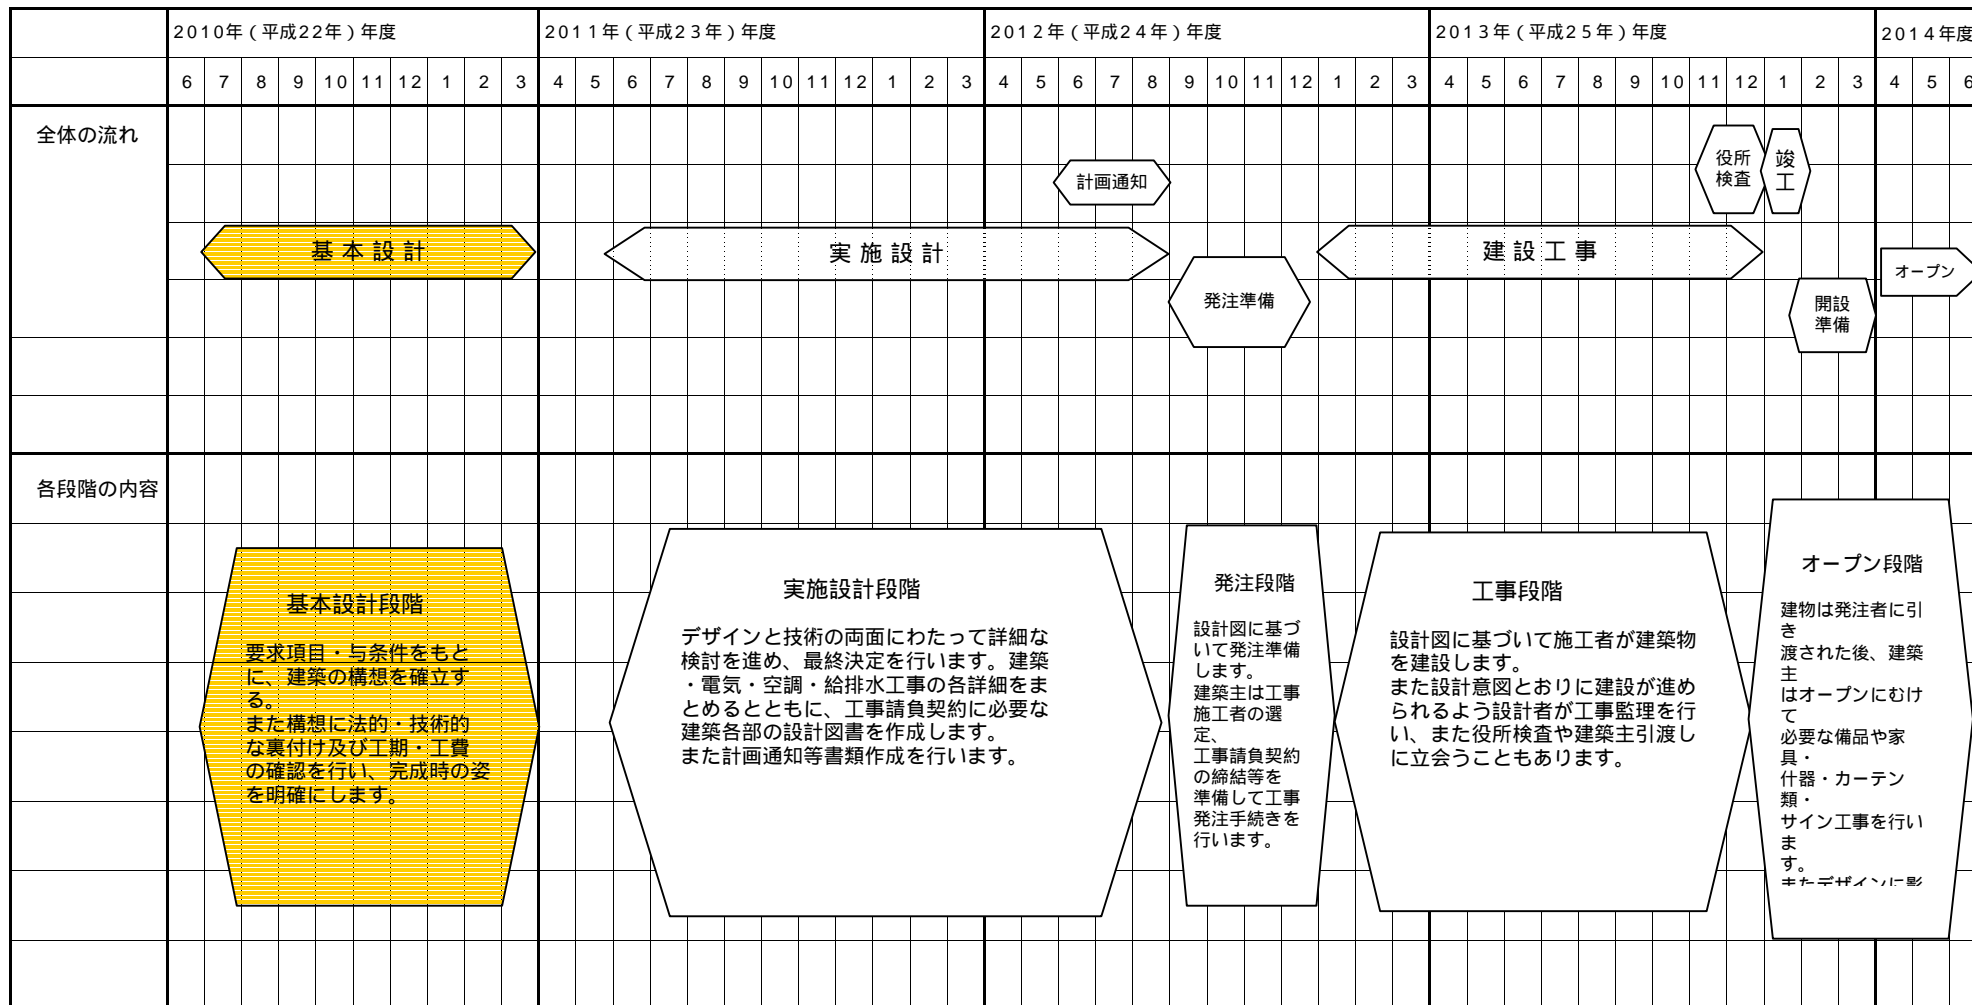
2010年（平成22年）年度

2011年（平成23年）年度

2012年（平成24年）年度

2013年（平成25年）年度

2014年度

6 7 8 9 10 11 12 1 2 3 4 5 6 7 8 9 10 11 12 1 2 3 4 5 6 7 8 9 10 11 12 1 2 3 4 5 6 7 8 9 10 11 12 1 2 3 4 5 6

全体の流れ

役所検査

竣工

計画通知

基本設計

実施設計

建設工事

オープン

発注準備

開設準備

各段階の内容

基本設計段階

要求項目・与条件をもとに、建築の構想を確立する。
また構想に法的・技術的な裏付け及び工期・工費の確認を行い、完成時の姿を明確にします。

実施設計段階

デザインと技術の両面にわたって詳細な検討を進め、最終決定を行います。建築・電気・空調・給排水工事の各詳細をまとめるとともに、工事請負契約に必要な建築各部の設計図書を作成します。
また計画通知等書類作成を行います。

発注段階

設計図に基づいて発注準備します。
建築主は工事施工者の選定、
工事請負契約の締結等を準備して工事発注手続きを行います。

工事段階

設計図に基づいて施工者が建築物を建設します。
また設計意図とおりに建設が進められるよう設計者が工事監理を行い、また役所検査や建築主引渡しに立会うこともあります。

オープン段階

建物は発注者に引き
渡された後、建築主
はオープンにむけて
必要な備品や家具・
什器・カーテン類・
サイン工事を行います。
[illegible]